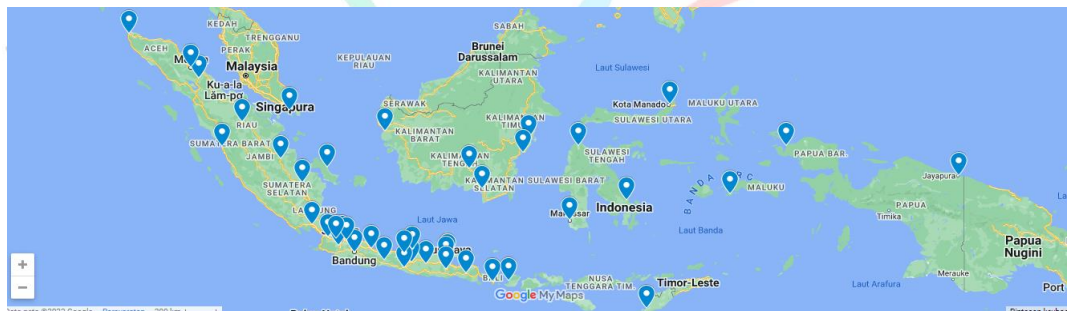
SABAH
KEDAH
TRENGGANU
Brunei Darussalam
ACEH
PERAK
Malaysia
KEPULAUAN RIAU
KALIMANTAN UTARA
Laut Sulawesi
Ku-a-la Lăm-pơ
Singapura
SERAWAK
Kota Manado
MALUKU UTARA
RIAU
KALIMANTAN TIMUR
SULAWESI UTARA
KALIMANTAN BARAT
SUMATERA BARAT
JAMBI
PAPUA BAR.
SULAWESI TENGAH
Jayapura
KALIMANTAN TENGAH
SUMATERA SELATAN
KALIMANTAN SELATAN
SULAWESI BARAT
MALUKU
Indonesia
BANDA
PAPUA
Makassar
Timika
Laut Jawa
Laut Banda
Papua Nugini
Bandung
Merauke
NUSA TENGGARA TIM.
Timor-Leste
Laut Arafura
Port
+
−
Google My Maps